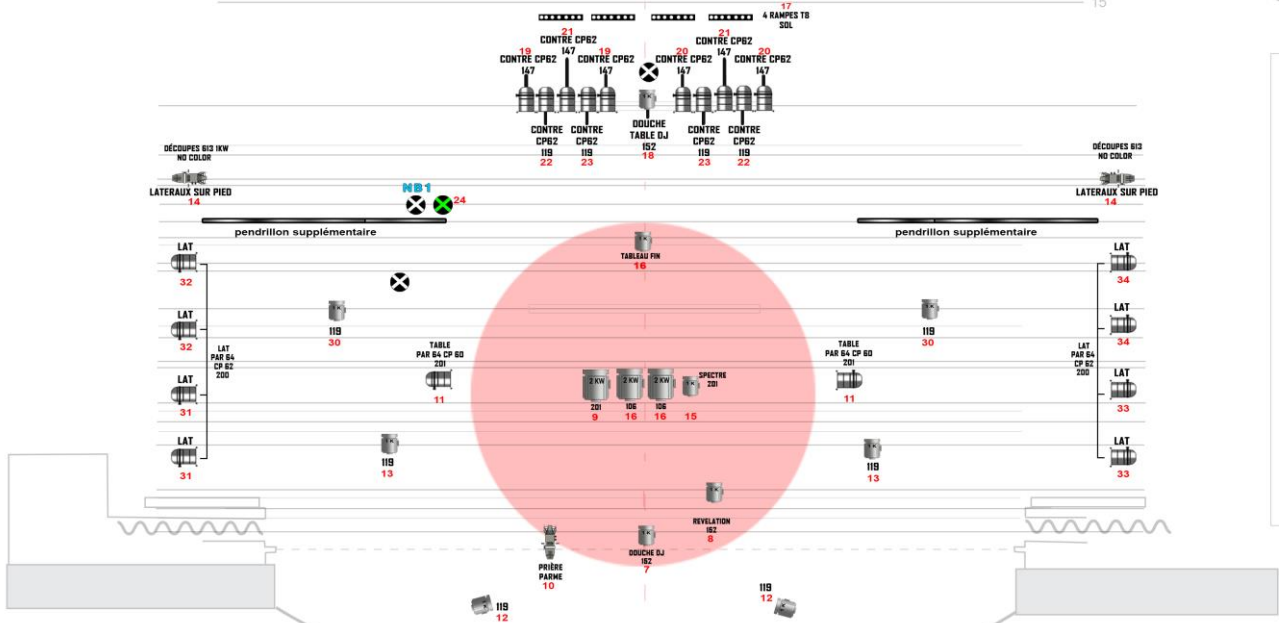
15

17
4 RAMPES T8
SOL

21
CONTRE CP62
147

19
CONTRE CP62
147

19
CONTRE CP62
147

20
CONTRE CP62
147

21
CONTRE CP62
147

20
CONTRE CP62
147

CONTRE
CP62
119
22

CONTRE
CP62
119
23

DOUCHE
TABLE DJ
152
18

CONTRE
CP62
119
23

CONTRE
CP62
119
22

DÉCOUPES 613 1KW
NO COLOR
LATERAUX SUR PIED
14

DÉCOUPES 613
NO COLOR
LATERAUX SUR PIED
14

NB1
24

pendrillon supplémentaire

pendrillon supplémentaire

TABLEAU FIN
16

LAT
32

LAT
32

LAT
31

LAT
31

LAT
PAR 64
CP 62
200

119
30

TABLE
PAR 64 CP 60
201
11

119
13

2 KW
201
9

2 KW
106
16

2 KW
106
16

K
SPECTRE
201
15

TABLE
PAR 64 CP 60
201
11

119
30

119
13

LAT
34

LAT
34

LAT
33

LAT
33

LAT
PAR 64
CP 62
200

REVELATION
152
8

DOUCHE DJ
152
7

PRIÈRE
PARME
10

119
12

119
12